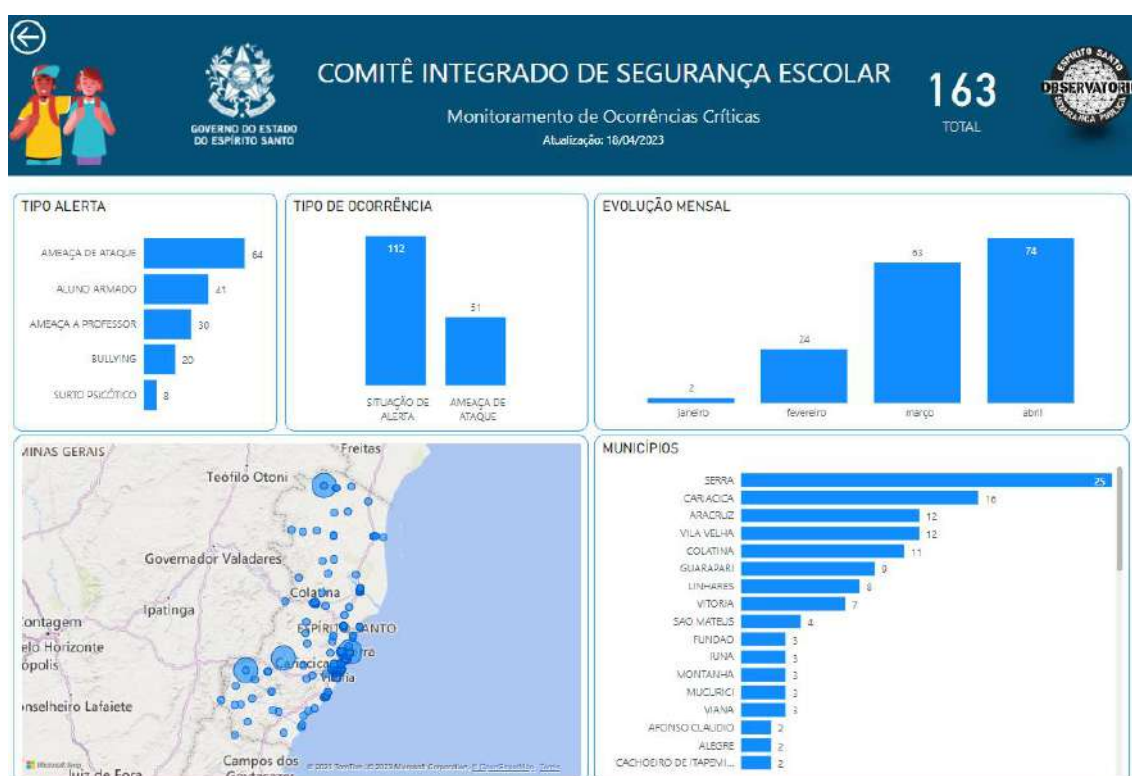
GOVERNO DO ESTADO DO ESPÍRITO SANTO

COMITÊ INTEGRADO DE SEGURANÇA ESCOLAR

Monitoramento de Ocorrências Críticas

Atualização: 18/04/2023

163
TOTAL

OBSERVATÓRIO

TIPO ALERTA

AMEAÇA DE ATAQUE 64
ALUNO ARMADO 41
AMEAÇA A PROFESSOR 30
BULLYING 20
SURTO PSICÓTICO 8

TIPO DE OCORRÊNCIA

112
51
SITUAÇÃO DE ALERTA
AMEAÇA DE ATAQUE

EVOLUÇÃO MENSAL

2
24
63
74
janeiro
fevereiro
março
abril

MINAS GERAIS
Freitas
Teófilo Otoni
Governador Valadares
Colatina
Ipatinga
Contagem
elo Horizonte
ópolis
ESPÍRITO SANTO
Cariacica
Serra
Vitória
nselheiro Lafaiete
Campos dos Goytacazes
Juiz de Fora
Microsoft Bing
© 2023 TomTom © 2023 Microsoft Corporation © OpenStreetMap Terms

MUNICÍPIOS

SERRA 25
CARIACICA 16
ARACRUZ 12
VILA VELHA 12
COLATINA 11
GUARAPARI 9
LINHARES 8
VITORIA 7
SAO MATEUS 4
FUNDAO 3
IUNA 3
MONTANHA 3
MUCURICI 3
VIANA 3
AFONSO CLAUDIO 2
ALEGRE 2
CACHOEIRO DE ITAPEMI... 2